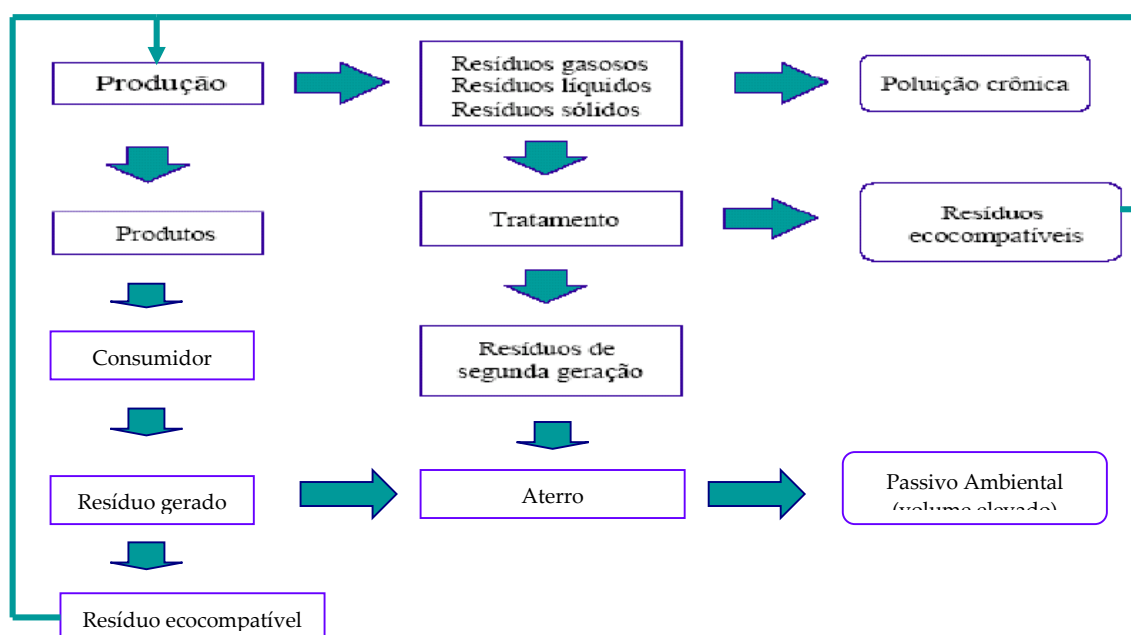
Produção

Resíduos gasosos
Resíduos líquidos
Resíduos sólidos

Poluição crônica

Produtos

Tratamento

Resíduos ecocompatíveis

Consumidor

Resíduos de segunda geração

Resíduo gerado

Aterro

Passivo Ambiental (volume elevado)

Resíduo ecocompatível